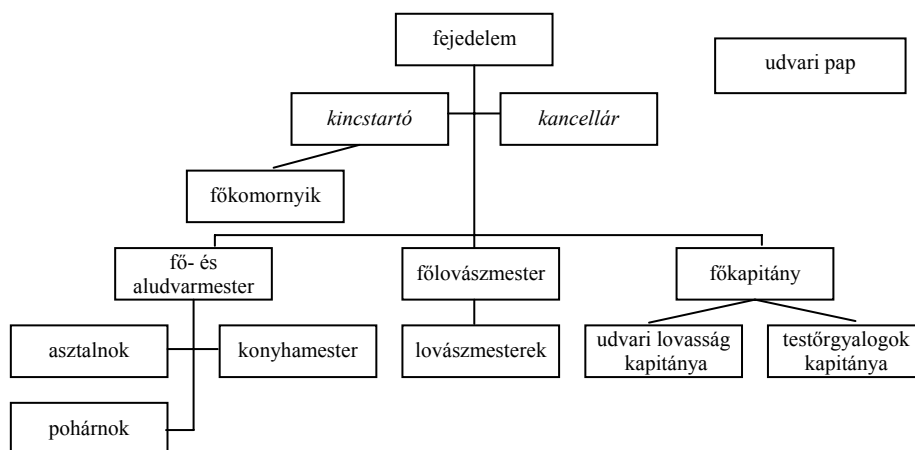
fejedelem

udvari pap

*kincstartó*

*kancellár*

főkomornyik

fő- és aludvarmester

főlovászmester

főkapitány

asztalnok

konyhamester

lovászmesterek

udvari lovasság kapitánya

testőrgyalogok kapitánya

pohárnok